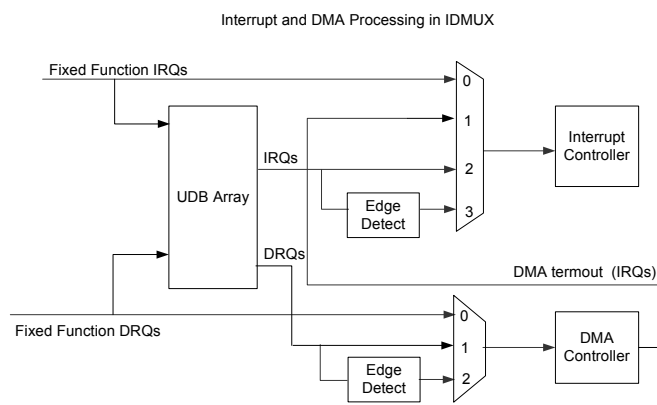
Interrupt and DMA Processing in IDMUX

Fixed Function IRQs

0

1

Interrupt Controller

IRQs

2

UDB Array

Edge Detect

3

DRQs

DMA termout (IRQs)

Fixed Function DRQs

0

DMA Controller

1

Edge Detect

2